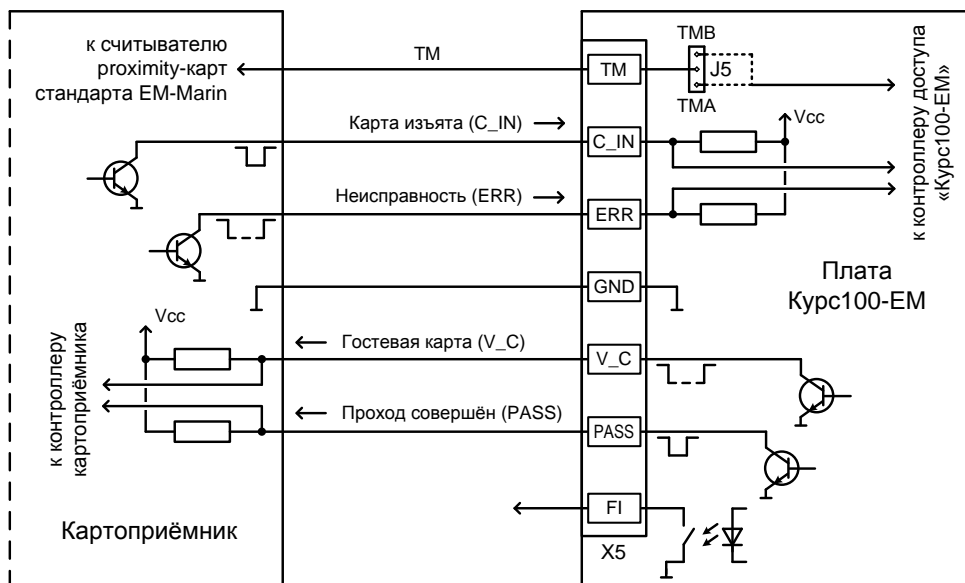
к считывателю
proximity-карт
стандарта EM-Marin

TM

TMB

TM

J5

TMA

к контроллеру доступа
«Курс100-ЕМ»

Карта изъята (C_IN)

Vcc

C_IN

Неисправность (ERR)

ERR

GND

Плата
Курс100-ЕМ

Vcc

к контроллеру
картоприёмника

Гостевая карта (V_C)

V_C

Проход совершён (PASS)

PASS

FI

Картоприёмник

X5